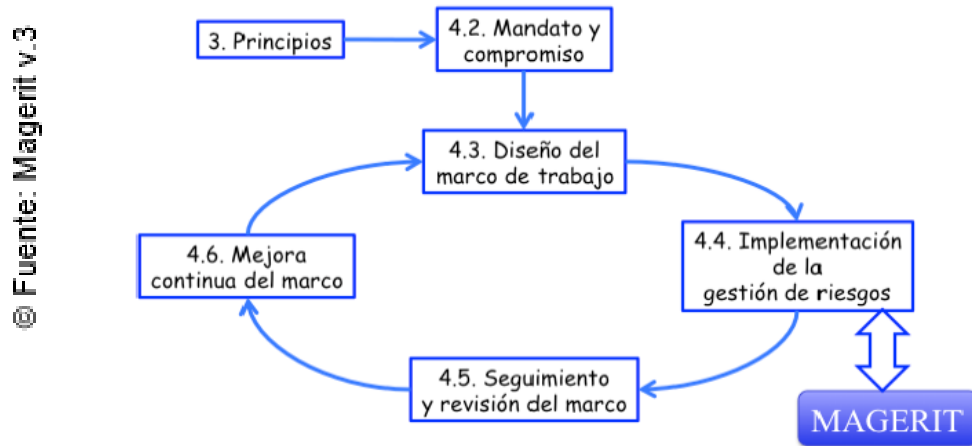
© Fuente: Magerit v.3

3. Principios

4.2. Mandato y compromiso

4.3. Diseño del marco de trabajo

4.4. Implementación de la gestión de riesgos

4.5. Seguimiento y revisión del marco

4.6. Mejora continua del marco

MAGERIT